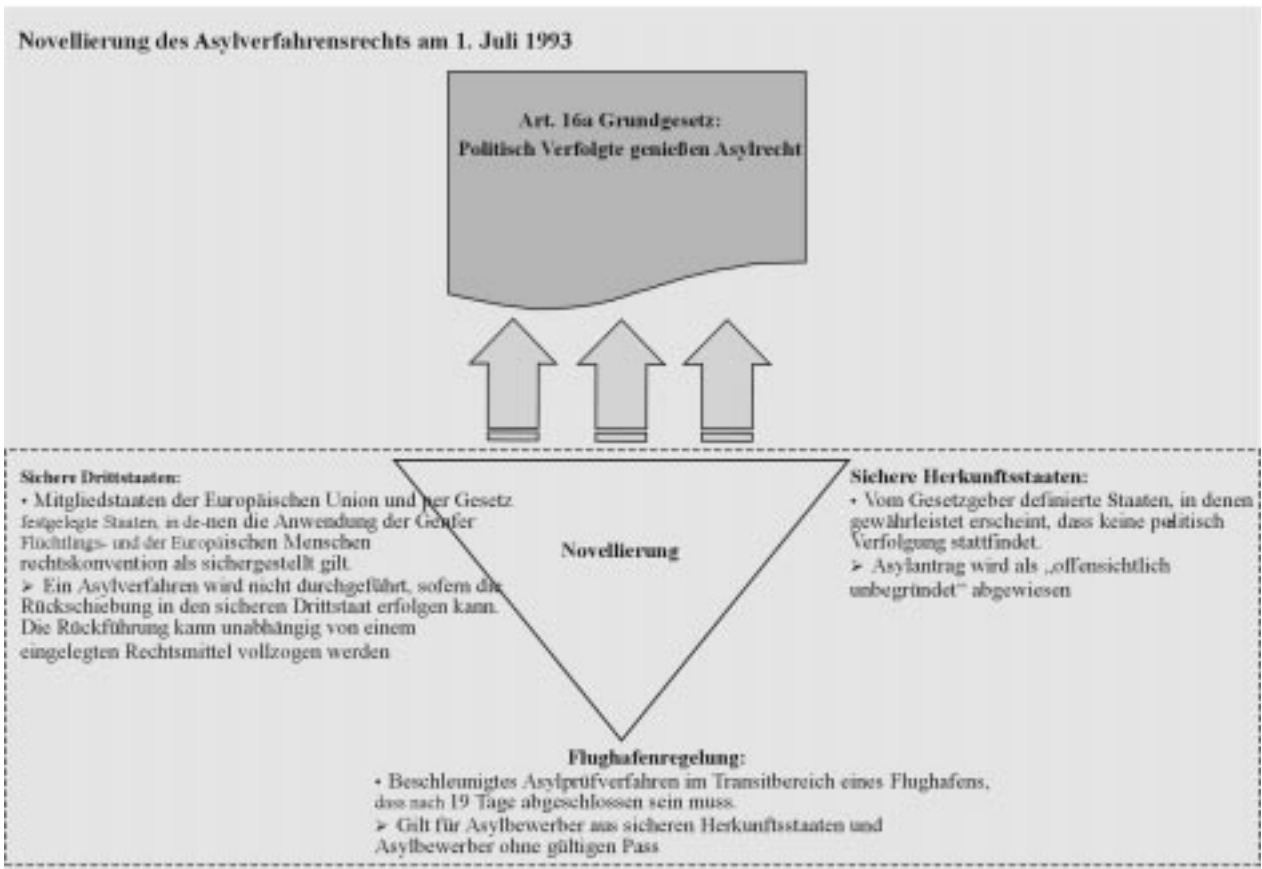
Novellierung des Asylverfahrensrechts am 1. Juli 1993

Art. 16a Grundgesetz:
Politisch Verfolgte genießen Asylrecht

Sichere Drittstaaten:
• Mitgliedstaaten der Europäischen Union und per Gesetz festgelegte Staaten, in de-nen die Anwendung der Genfer Flüchtlings- und der Europäischen Menschen rechtskonvention als sichergestellt gilt.
➢ Ein Asylverfahren wird nicht durchgeführt, sofern die Rückschiebung in den sicheren Drittstaat erfolgen kann. Die Rückführung kann unabhängig von einem eingelegten Rechtsmittel vollzogen werden

Novellierung

Sichere Herkunftsstaaten:
• Vom Gesetzgeber definierte Staaten, in denen gewährleistet erscheint, dass keine politisch Verfolgung stattfindet.
➢ Asylantrag wird als „offensichtlich unbegründet" abgewiesen

Flughafenregelung:
• Beschleunigtes Asylprüfverfahren im Transitbereich eines Flughafens, dass nach 19 Tage abgeschlossen sein muss.
➢ Gilt für Asylbewerber aus sicheren Herkunftsstaaten und Asylbewerber ohne gültigen Pass